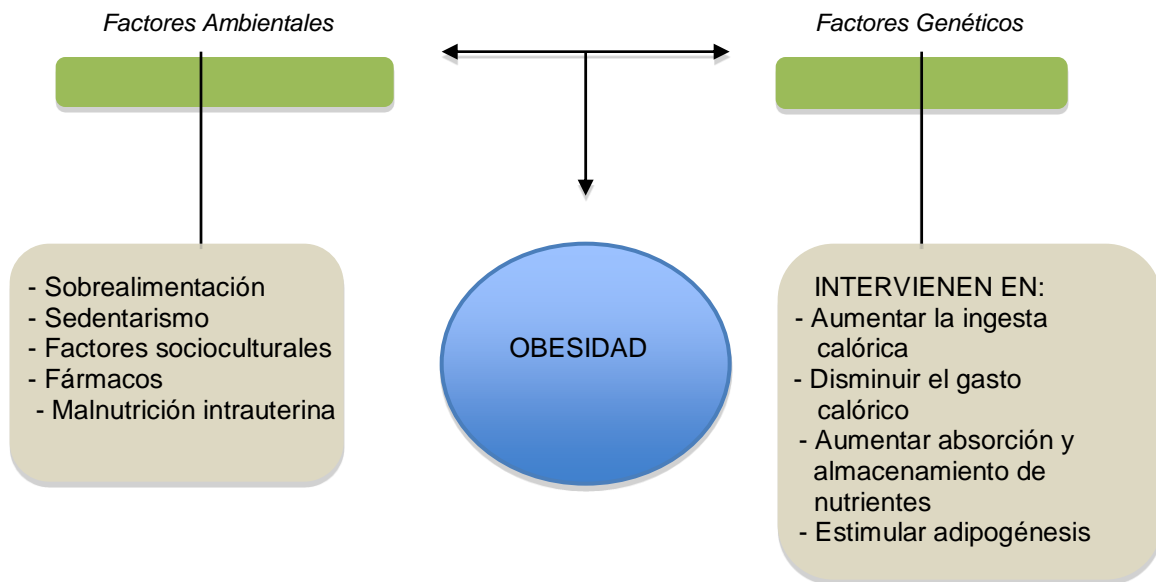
Factores Ambientales

Factores Genéticos

- Sobrealimentación
- Sedentarismo
- Factores socioculturales
- Fármacos
- Malnutrición intrauterina

OBESIDAD

INTERVIENEN EN:
- Aumentar la ingesta calórica
- Disminuir el gasto calórico
- Aumentar absorción y almacenamiento de nutrientes
- Estimular adipogénesis